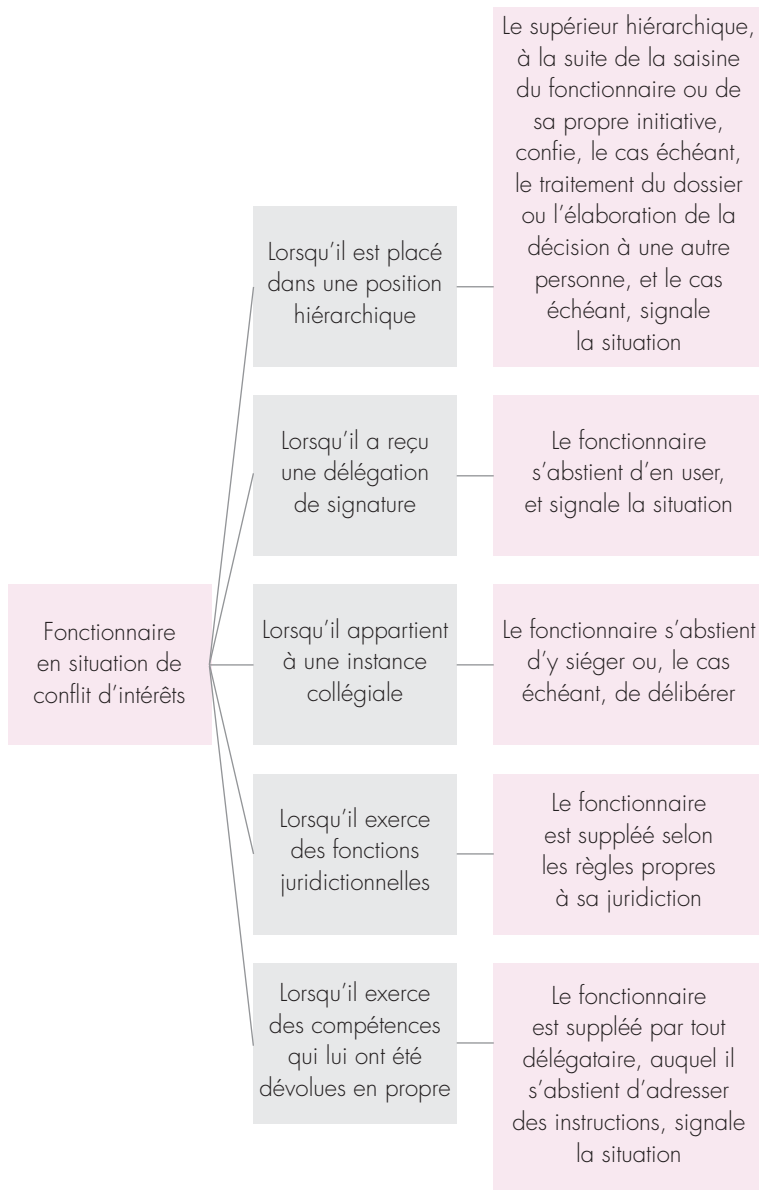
Fonctionnaire en situation de conflit d'intérêts

Lorsqu'il est placé dans une position hiérarchique

Le supérieur hiérarchique, à la suite de la saisine du fonctionnaire ou de sa propre initiative, confie, le cas échéant, le traitement du dossier ou l'élaboration de la décision à une autre personne, et le cas échéant, signale la situation

Lorsqu'il a reçu une délégation de signature

Le fonctionnaire s'abstient d'en user, et signale la situation

Lorsqu'il appartient à une instance collégiale

Le fonctionnaire s'abstient d'y siéger ou, le cas échéant, de délibérer

Lorsqu'il exerce des fonctions juridictionnelles

Le fonctionnaire est suppléé selon les règles propres à sa juridiction

Lorsqu'il exerce des compétences qui lui ont été dévolues en propre

Le fonctionnaire est suppléé par tout délégataire, auquel il s'abstient d'adresser des instructions, signale la situation